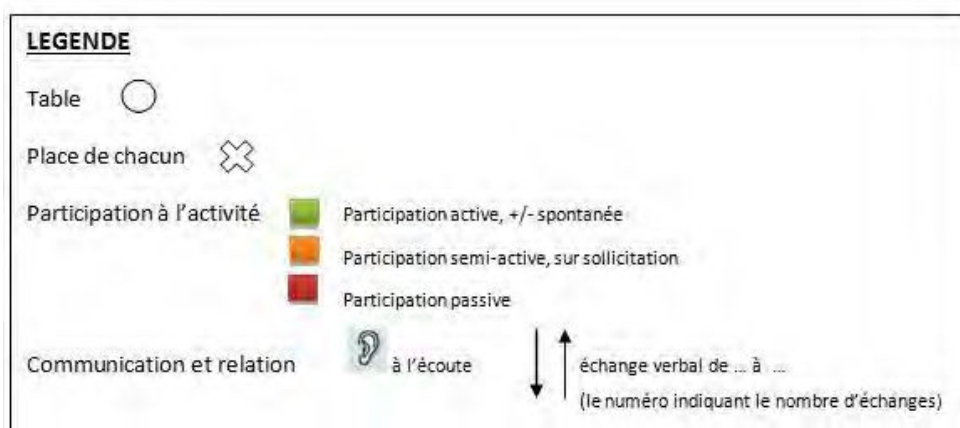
LEGENDE

Table

Place de chacun

Participation à l'activité

Participation active, +/- spontanée

Participation semi-active, sur sollicitation

Participation passive

Communication et relation

à l'écoute

échange verbal de ... à ...

(le numéro indiquant le nombre d'échanges)